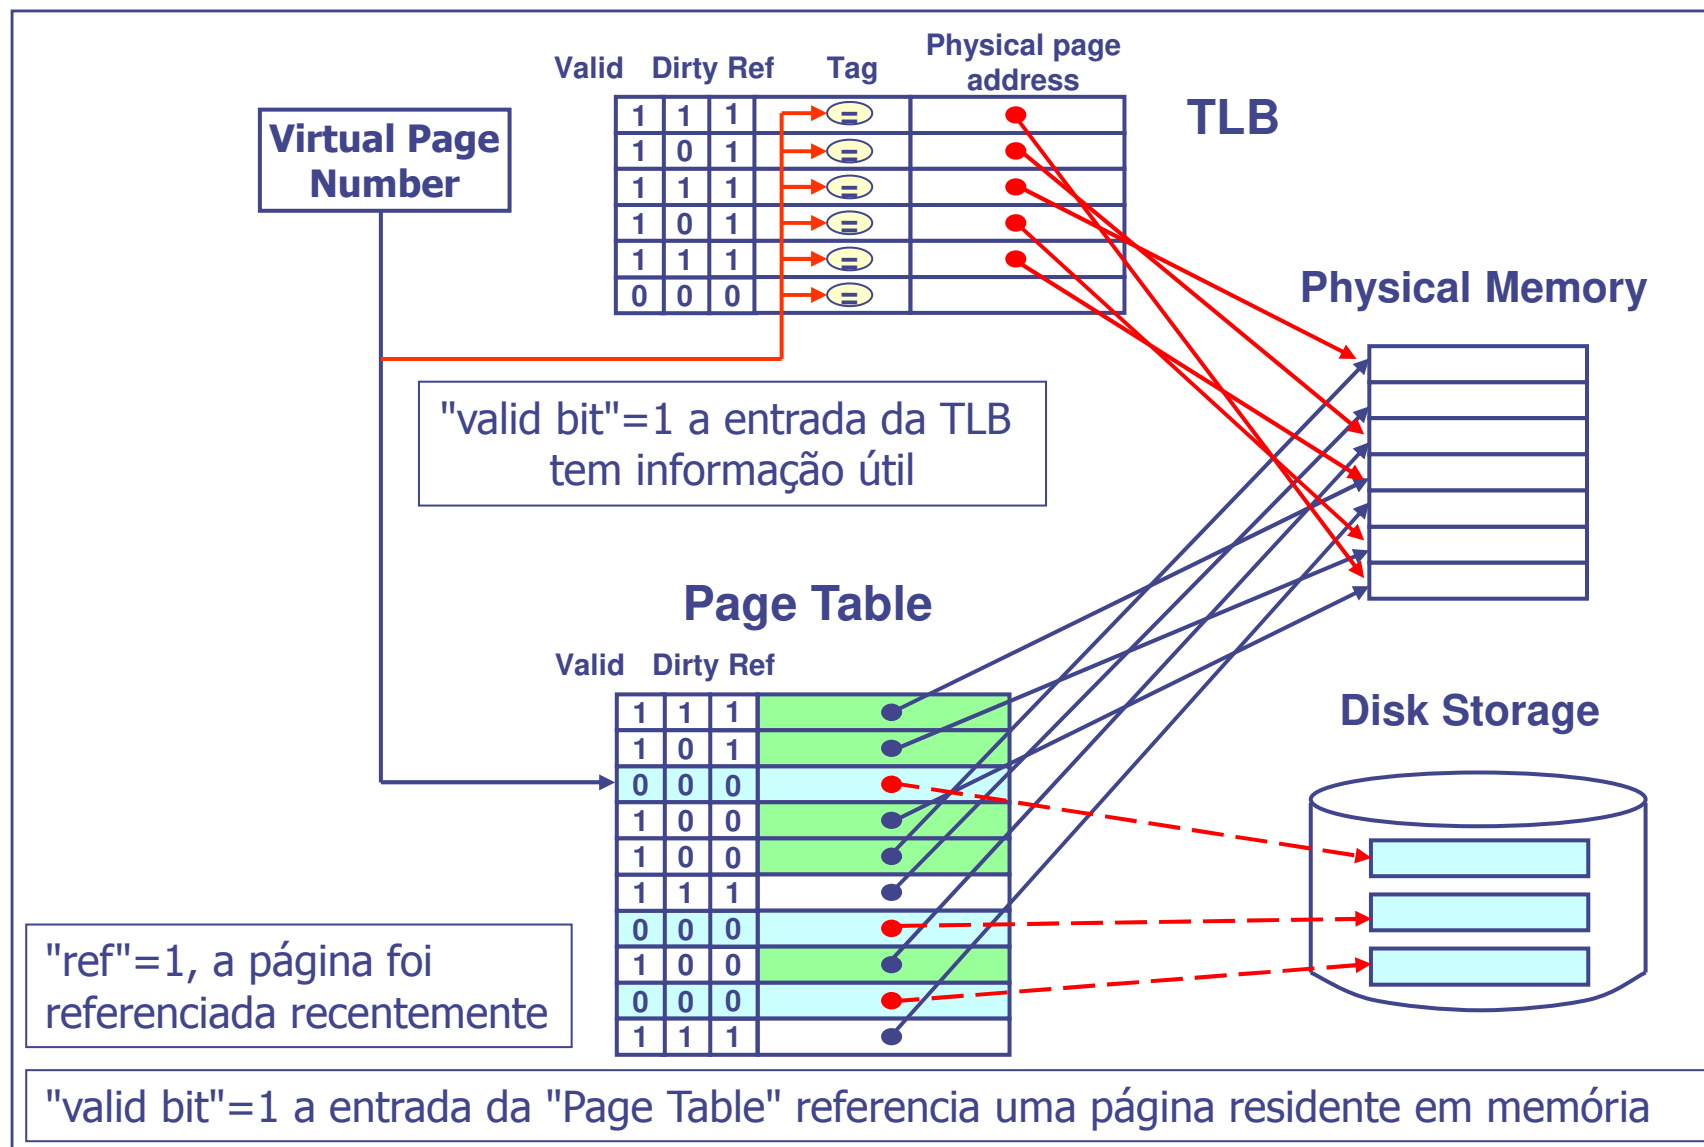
Virtual Page Number

Valid Dirty Ref Tag Physical page address

TLB

| 1 | 1 | 1 | = |
|---|---|---|---|
| 1 | 0 | 1 | = |
| 1 | 1 | 1 | = |
| 1 | 0 | 1 | = |
| 1 | 1 | 1 | = |
| 0 | 0 | 0 | = |

Physical Memory

"valid bit"=1 a entrada da TLB tem informação útil

Page Table

Valid Dirty Ref

| 1 | 1 | 1 |
|---|---|---|
| 1 | 0 | 1 |
| 0 | 0 | 0 |
| 1 | 0 | 0 |
| 1 | 0 | 0 |
| 1 | 1 | 1 |
| 0 | 0 | 0 |
| 1 | 0 | 0 |
| 0 | 0 | 0 |
| 1 | 1 | 1 |

Disk Storage

"ref"=1, a página foi referenciada recentemente

"valid bit"=1 a entrada da "Page Table" referencia uma página residente em memória